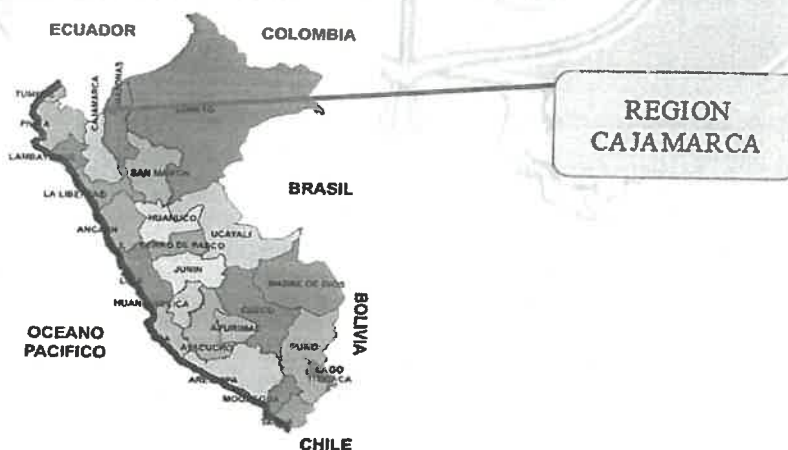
ECUADOR

COLOMBIA

TUMBES

PIURA

LAMBAYEQUE

CAJAMARCA

AMAZONAS

LORETO

SAN MARTIN

LA LIBERTAD

ANCASH

HUANUCO

UCAYALI

PASCO

JUNIN

HUANCAVELICA

APURIMAC

AYACUCHO

CUSCO

MADRE DE DIOS

PUNO

LAGO TITICACA

AREQUIPA

MOQUEGUA

REGION CAJAMARCA

BRASIL

BOLIVIA

OCEANO PACIFICO

CHILE